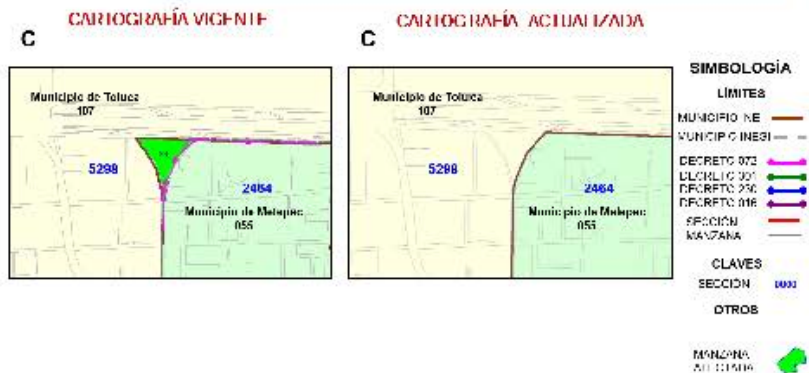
CARTOGRAFÍA VIGENTE

C

Municipio de Toluca
107

5298

2464

Municipio de Metepec
055

CARTOGRAFÍA ACTUALIZADA

C

Municipio de Toluca
107

5298

2464

Municipio de Metepec
055

SIMBOLOGÍA

LÍMITES

MUNICIPIO INE

MUNICIPIO INEGI

DECRETO 073

DECRETO 001

DECRETO 230

DECRETO 016

SECCIÓN

MANZANA

CLAVES

SECCIÓN 0000

OTROS

MANZANA AFECTADA